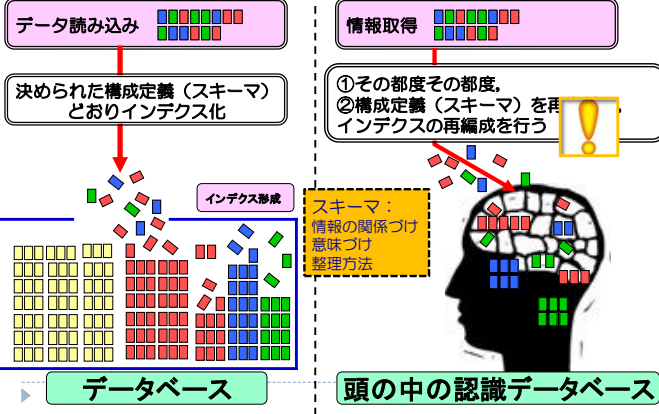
データ読み込み

決められた構成定義（スキーマ）どおりインデクス化

インデクス形成

データベース

情報取得

①その都度その都度，
②構成定義（スキーマ）を再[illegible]，インデクスの再編成を行う

スキーマ：
情報の関係づけ
意味づけ
整理方法

頭の中の認識データベース